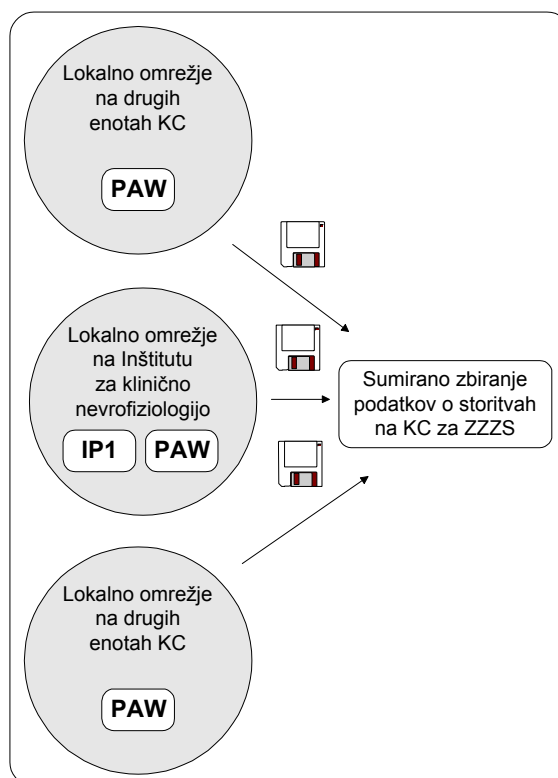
Lokalno omrežje na drugih enotah KC

PAW

Lokalno omrežje na Inštitutu za klinično nevrofiziologijo

IP1

PAW

Sumirano zbiranje podatkov o storitvah na KC za ZZZS

Lokalno omrežje na drugih enotah KC

PAW